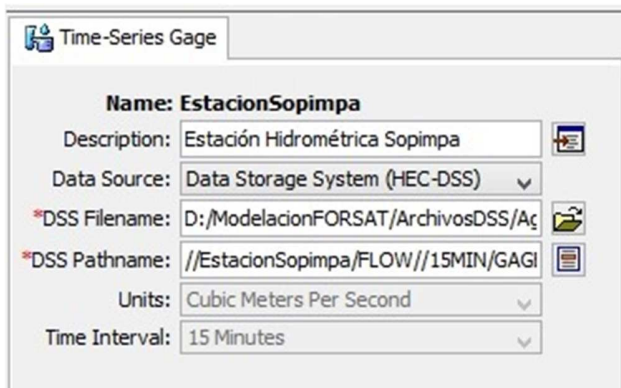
Time-Series Gage

Name: EstacionSopimpa
Description: Estación Hidrométrica Sopimpa
Data Source: Data Storage System (HEC-DSS)
*DSS Filename: D:/ModelacionFORSAT/ArchivosDSS/Ag
*DSS Pathname: //EstacionSopimpa/FLOW//15MIN/GAGI
Units: Cubic Meters Per Second
Time Interval: 15 Minutes